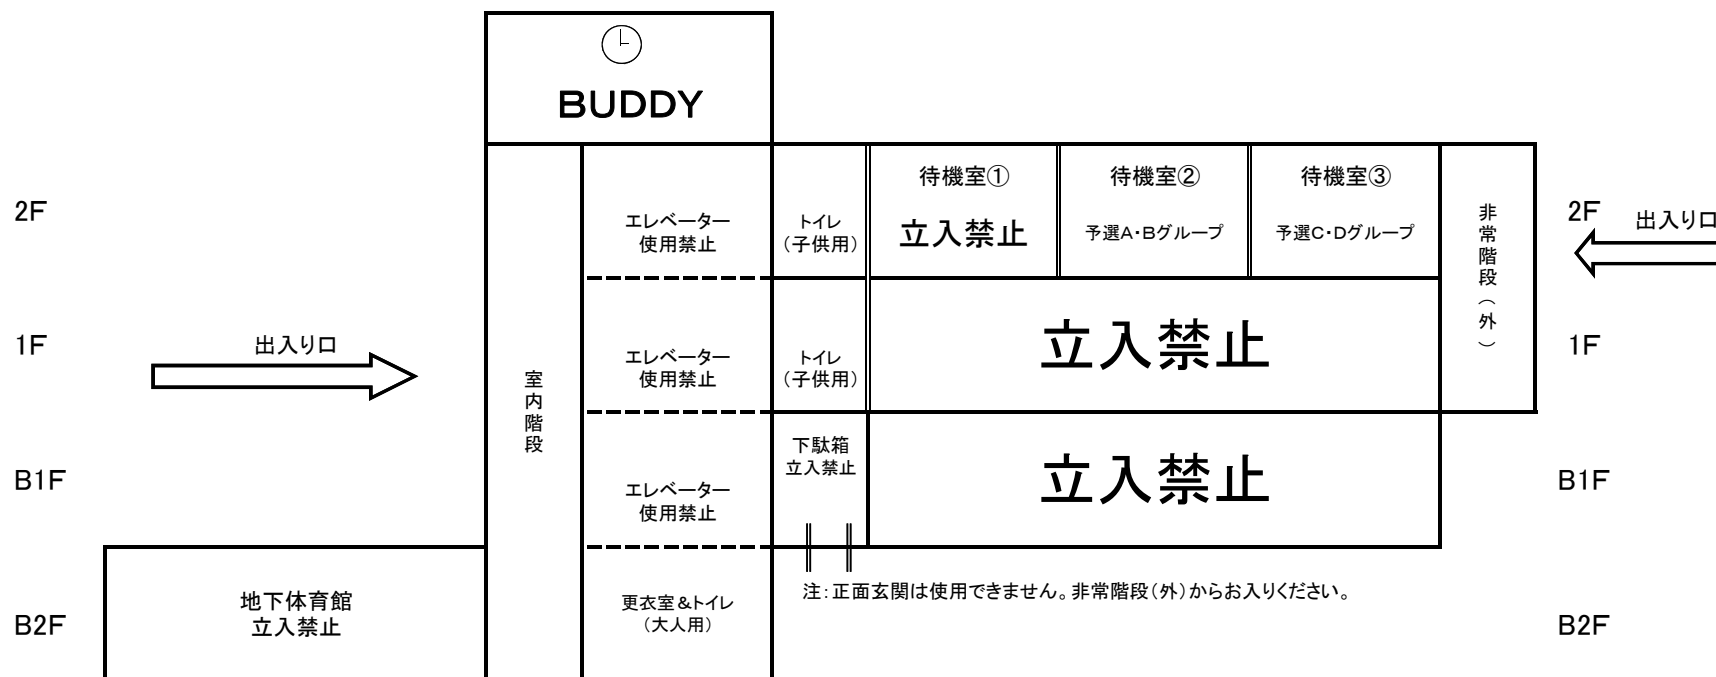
BUDDY

2F

エレベーター使用禁止

トイレ（子供用）

待機室①
立入禁止

待機室②
予選A・Bグループ

待機室③
予選C・Dグループ

非常階段（外）

2F 出入り口

1F

出入り口

室内階段

エレベーター使用禁止

トイレ（子供用）

立入禁止

1F

B1F

エレベーター使用禁止

下駄箱立入禁止

立入禁止

B1F

B2F

地下体育館
立入禁止

更衣室＆トイレ（大人用）

注：正面玄関は使用できません。非常階段（外）からお入りください。

B2F